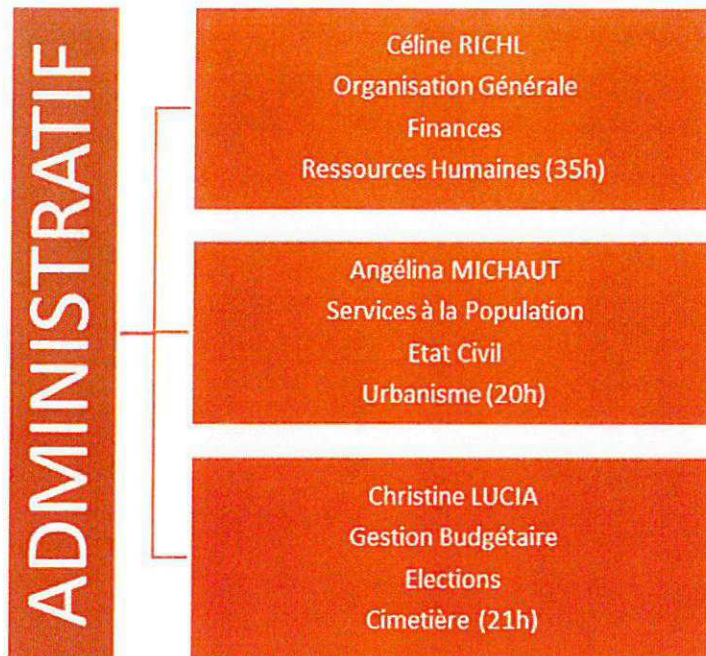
ADMINISTRATIF

Céline RICHL
Organisation Générale
Finances
Ressources Humaines (35h)

Angélina MICHAUT
Services à la Population
Etat Civil
Urbanisme (20h)

Christine LUCIA
Gestion Budgétaire
Elections
Cimetière (21h)